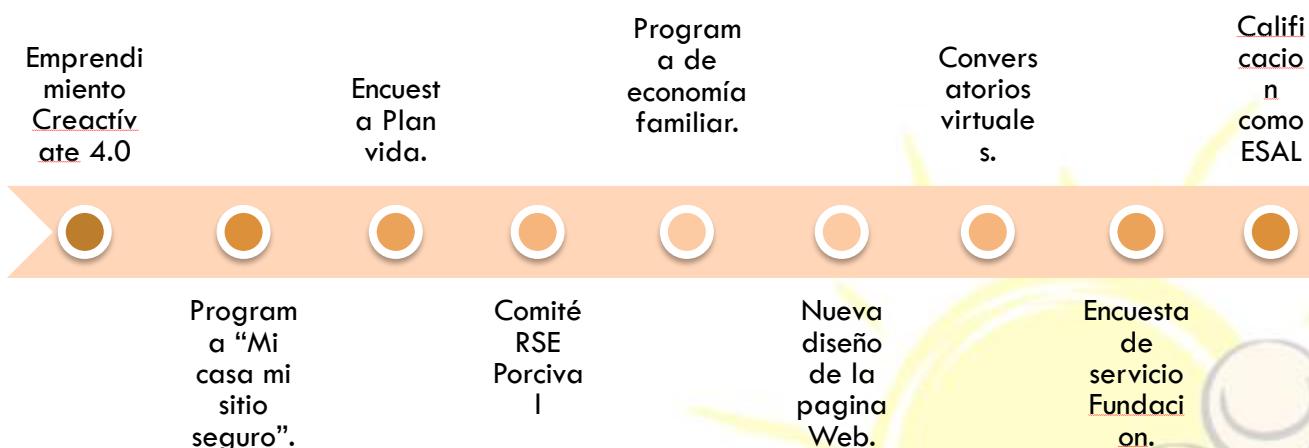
Emprendimiento Creactívate 4.0

Programa "Mi casa mi sitio seguro".

Encuesta Plan vida.

Comité RSE Porcival

Programa de economía familiar.

Nueva diseño de la pagina Web.

Conversatorios virtuales.

Encuesta de servicio Fundacion.

Calificacion como ESAL